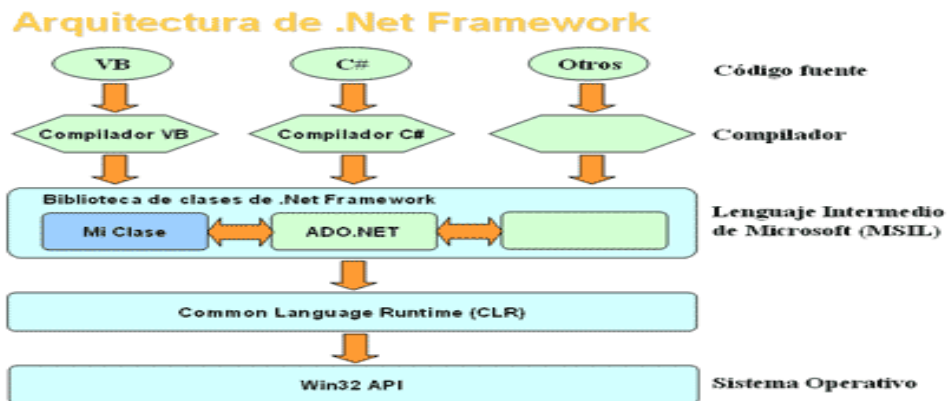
Arquitectura de .Net Framework

VB
C#
Otros
Código fuente

Compilador VB
Compilador C#
Compilador

Biblioteca de clases de .Net Framework
Mi Clase
ADO.NET
Lenguaje Intermedio de Microsoft (MSIL)

Common Language Runtime (CLR)

Win32 API
Sistema Operativo